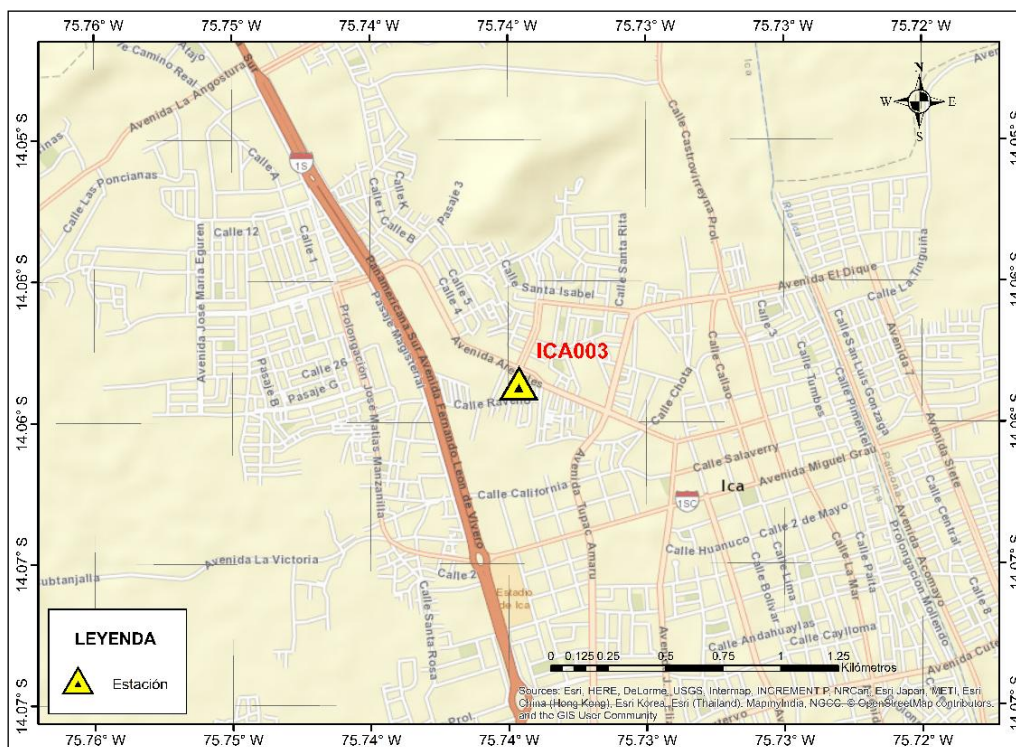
75.76° W 75.75° W 75.74° W 75.74° W 75.73° W 75.73° W 75.72° W

14.05° S
14.06° S
14.06° S
14.07° S
14.07° S

14.05° S
14.06° S
14.06° S
14.07° S
14.07° S

N
W E
S

Camino Real
Arajo
Avenida La Angostura
Sur
1S
Calle Las Poncianas
Calle A
Calle 12
Calle 1
Calle J
Calle B
Calle K
Pasaje 3
Calle Santa Rita
Calle Castrovirreyna Prol.
Ica
Avenida El Dique
Calle La Tinguiña
Avenida Jose Maria Eguren
Panamericana Sur Avenida Fernando Leon de Vivero
Pasaje Magisterial
Calle 5
Calle 4
Calle Santa Isabel
Calle 3
Calle San Luis Gonzaga
Avenida 7
Calle Pimentel
Avenida Arenales
ICA003
Calle 26
Pasaje B
Pasaje G
Prolongacion Jose Matias Manzanilla
Calle Ravello
Calle Chota
Calle Callao
Calle Tumbes
Avenida Siete
Calle Salaverry
Ica
Avenida Miguel Grau
Calle California
Avenida Tupac Amaru
1SC
Calle Huanuco
Calle 2 de Mayo
Calle Lima
Calle La Mar
Calle Palca
Avenida Acomayo
Prolongacion Moquegua
Calle Central
Calle 8
Ubtanjalla
Avenida La Victoria
Calle 2
Estadio de Ica
Calle Santa Rosa
Calle Bolivar
Calle Andahuaylas
Calle Caylloma
Avenida Cutervo
Prol.

LEYENDA
Estación

0 0.125 0.25 0.5 0.75 1 1.25
Kilómetros

Sources: Esri, HERE, DeLorme, USGS, Intermap, INCREMENT P, NRCan, Esri Japan, METI, Esri China (Hong Kong), Esri Korea, Esri (Thailand), MapmyIndia, NGCC, © OpenStreetMap contributors, and the GIS User Community